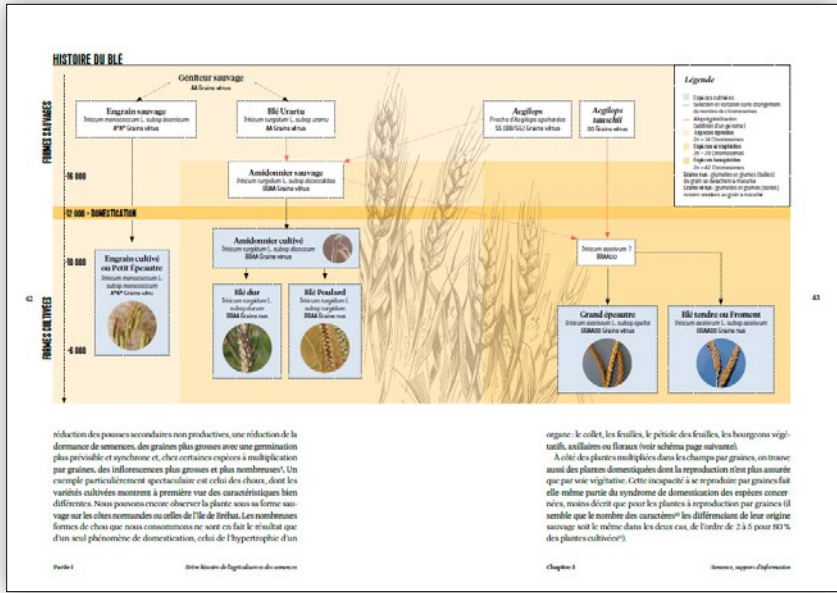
HISTOIRE DU BLÉ

FORMES SAUVAGES

FORMES CULTIVÉES

Géniteur sauvage
AA Graines vêtues

Engrain sauvage
Triticum monococcum L. subsp boeoticum
A$^b$A$^b$ Graines vêtues

Blé Urartu
Triticum turgidum L. subsp urartu
AA Graines vêtues

Aegilops
Proche d'Aegilops speltoides
SS (BB/GG) Graines vêtues

Aegilops tauschii
DD Graines vêtues

Légende
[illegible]

-16 000

Amidonnier sauvage
Triticum turgidum L. subsp dicoccoides
BBAA Graines vêtues

-12 000 • DOMESTICATION

-10 000

Engrain cultivé ou Petit Épeautre
Triticum monococcum L. subsp monococcum
A$^b$A$^b$ Graines vêtues

Amidonnier cultivé
Triticum turgidum L. subsp dicoccum
BBAA Graines vêtues

Triticum aestivum ?
BBAADD

-6 000

Blé dur
Triticum turgidum L. subsp durum
BBAA Graines nues

Blé Poulard
Triticum turgidum L. subsp turgidum
BBAA Graines nues

Grand épeautre
Triticum aestivum L. subsp spelta
BBAADD Graines vêtues

Blé tendre ou Froment
Triticum aestivum L. subsp aestivum
BBAADD Graines nues

42

43

réduction des pousses secondaires non productives, une réduction de la dormance de semences, des graines plus grosses avec une germination plus prévisible et synchrone et, chez certaines espèces à multiplication par graines, des inflorescences plus grosses et plus nombreuses⁹. Un exemple particulièrement spectaculaire est celui des choux, dont les variétés cultivées montrent à première vue des caractéristiques bien différentes. Nous pouvons encore observer la plante sous sa forme sauvage sur les côtes normandes ou celles de l'île de Bréhat. Les nombreuses formes de chou que nous consommons ne sont en fait le résultat que d'un seul phénomène de domestication, celui de l'hypertrophie d'un

organe : le collet, les feuilles, le pétiole des feuilles, les bourgeons végétatifs, axillaires ou floraux (voir schéma page suivante).

À côté des plantes multipliées dans les champs par graines, on trouve aussi des plantes domestiquées dont la reproduction n'est plus assurée que par voie végétative. Cette incapacité à se reproduire par graines fait elle même partie du syndrome de domestication des espèces concernées, moins décrit que pour les plantes à reproduction par graines (il semble que le nombre des caractères¹⁰ les différenciant de leur origine sauvage soit le même dans les deux cas, de l'ordre de 2 à 5 pour 80 % des plantes cultivées¹¹).

Partie I        Brève histoire de l'agriculture et des semences

Chapitre 3        Semence, support d'information